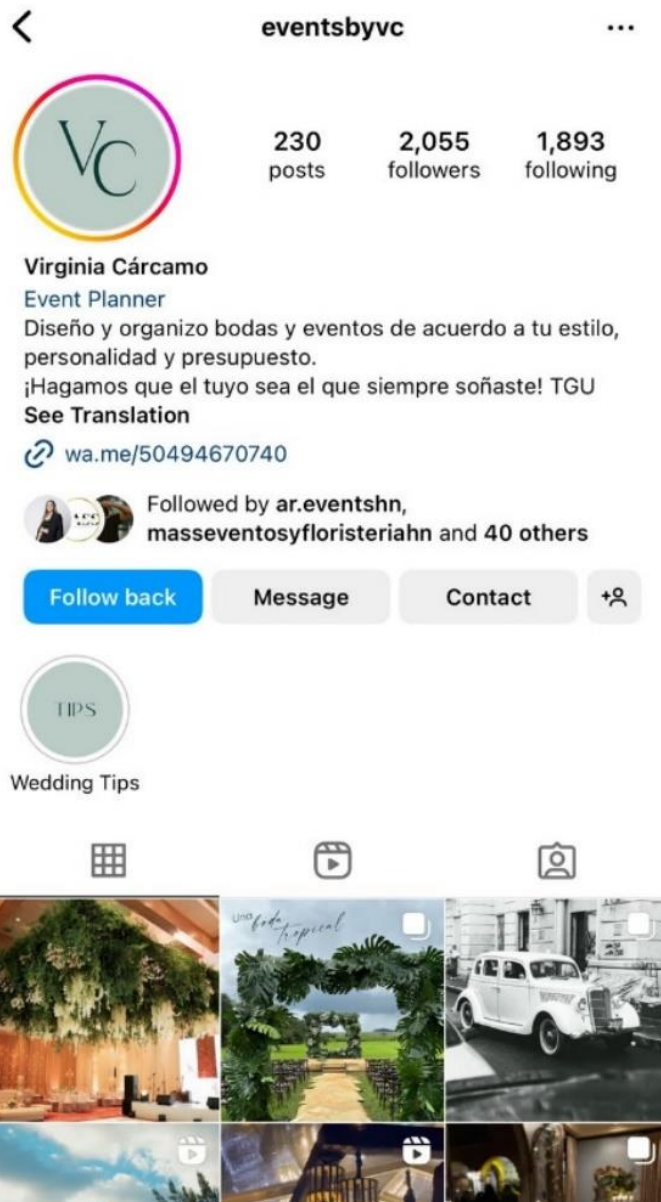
eventsbyvc

VC

230
posts

2,055
followers

1,893
following

Virginia Cárcamo
Event Planner
Diseño y organizo bodas y eventos de acuerdo a tu estilo, personalidad y presupuesto.
¡Hagamos que el tuyo sea el que siempre soñaste! TGU
See Translation

wa.me/50494670740

Followed by ar.eventshn, masseventosyfloristeriahn and 40 others

Follow back
Message
Contact

TIPS
Wedding Tips

Una boda Tropical